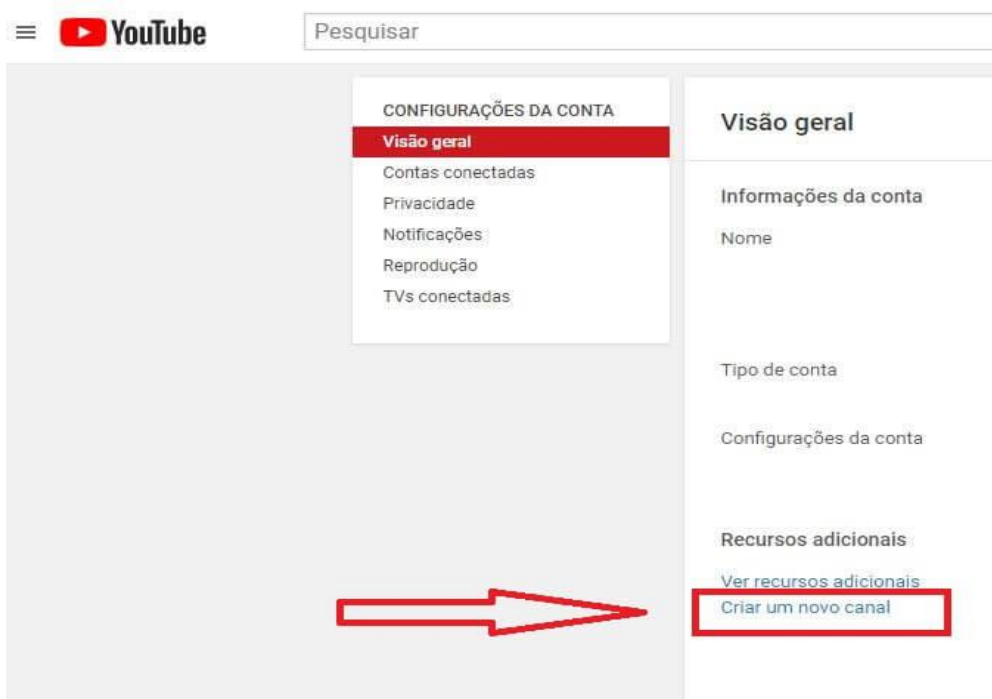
YouTube

Pesquisar

CONFIGURAÇÕES DA CONTA
Visão geral
Contas conectadas
Privacidade
Notificações
Reprodução
TVs conectadas

Visão geral

Informações da conta

Nome

Tipo de conta

Configurações da conta

Recursos adicionais

Ver recursos adicionais
Criar um novo canal